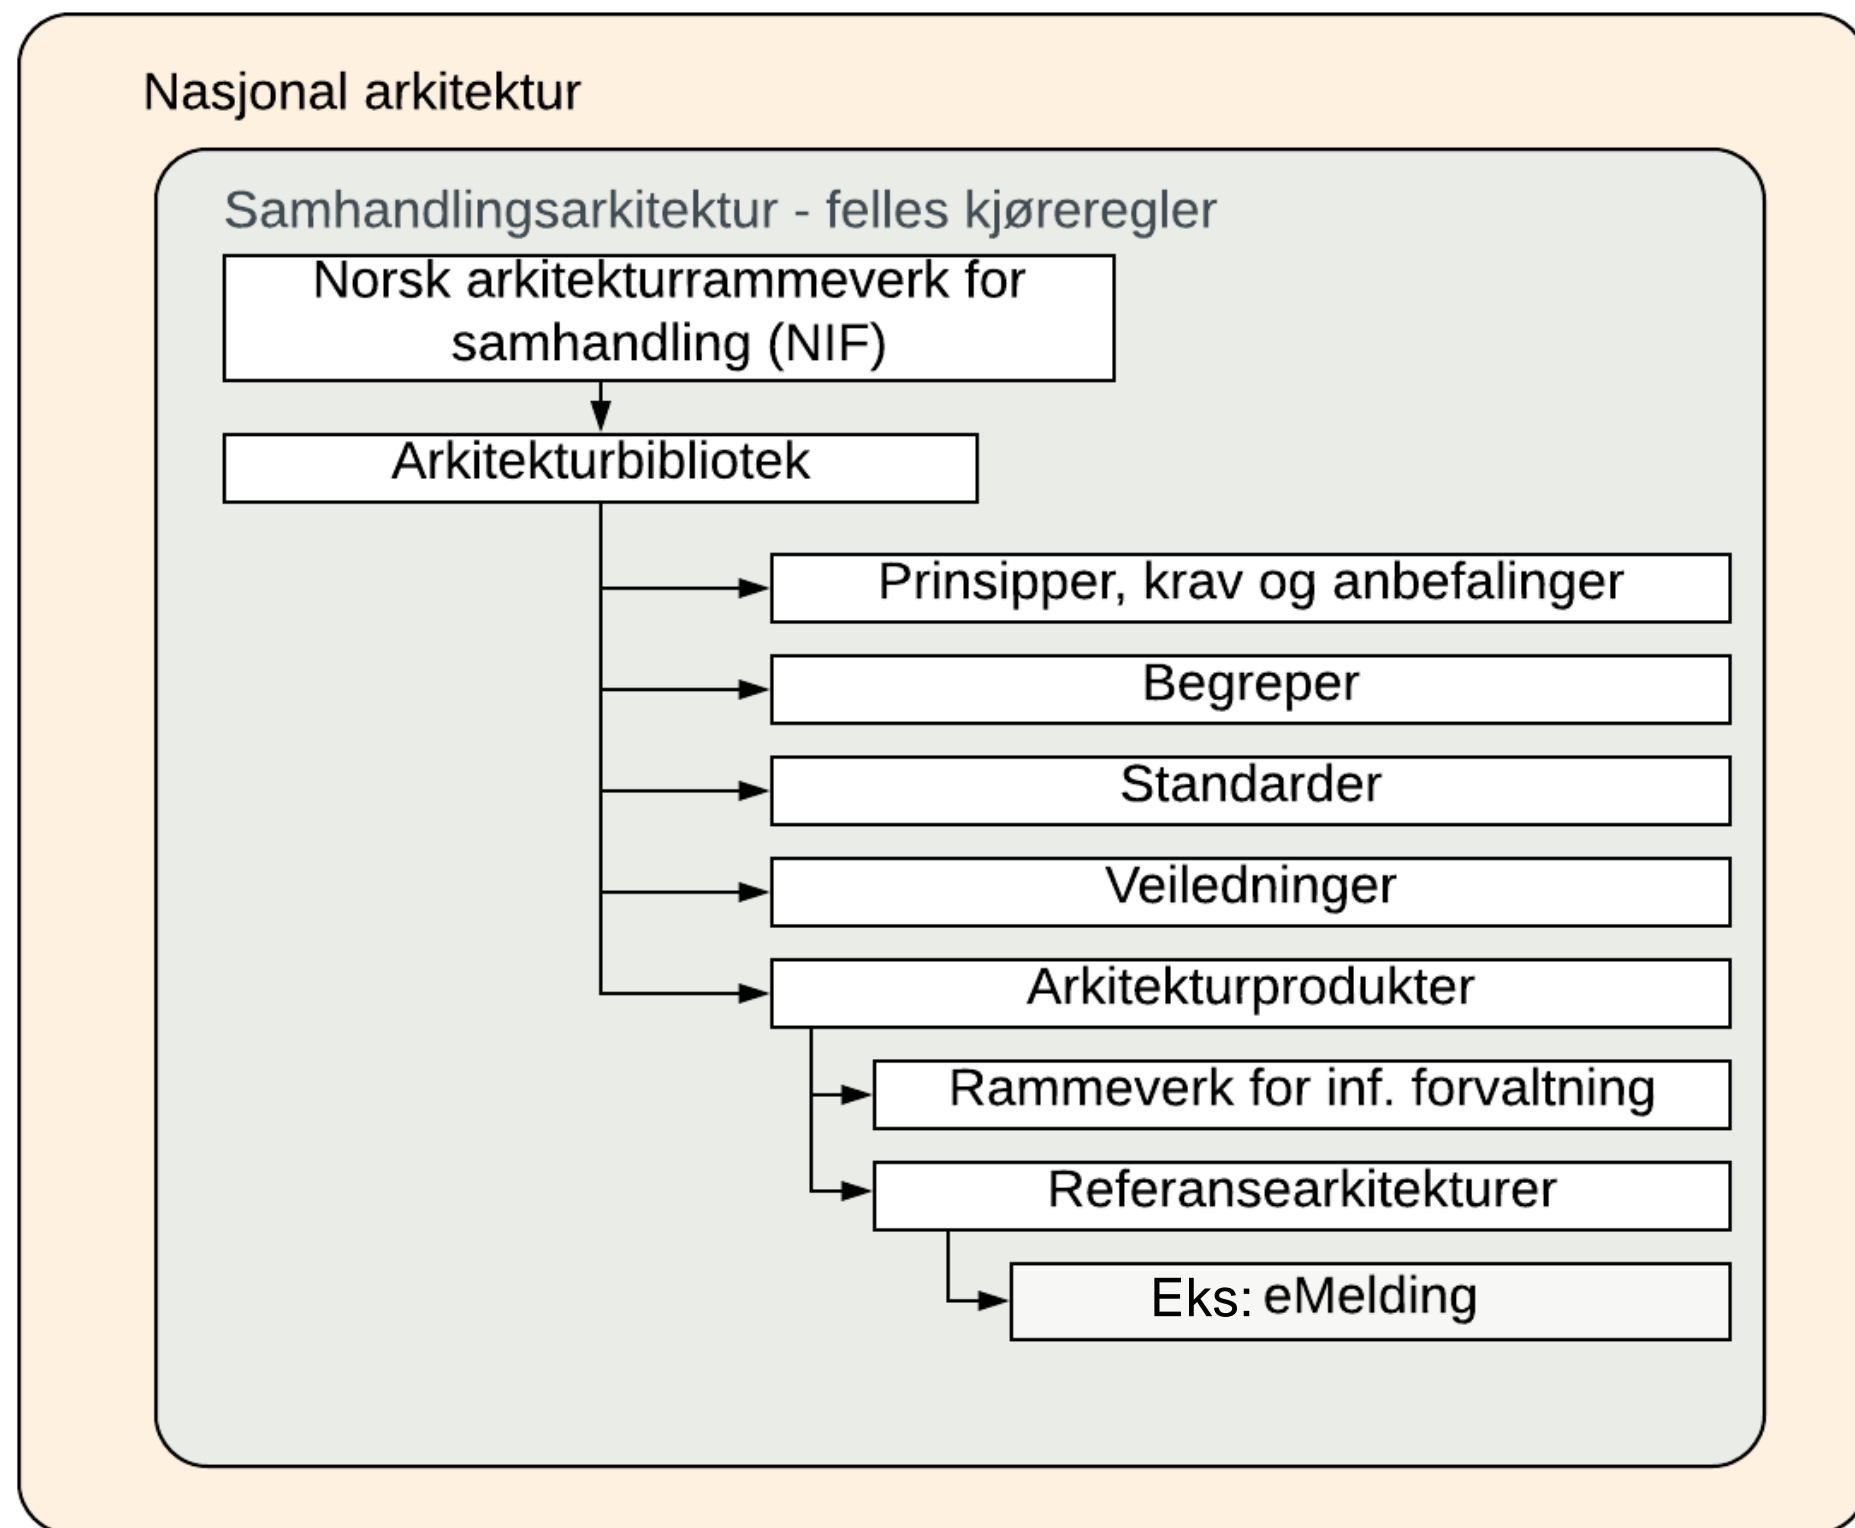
Nasjonal arkitektur

Samhandlingsarkitektur - felles kjøreregler

Norsk arkitekturrammeverk for samhandling (NIF)

Arkitekturbibliotek

Prinsipper, krav og anbefalinger

Begreper

Standarder

Veiledninger

Arkitekturprodukter

Rammeverk for inf. forvaltning

Referansearkitekturer

Eks: eMelding